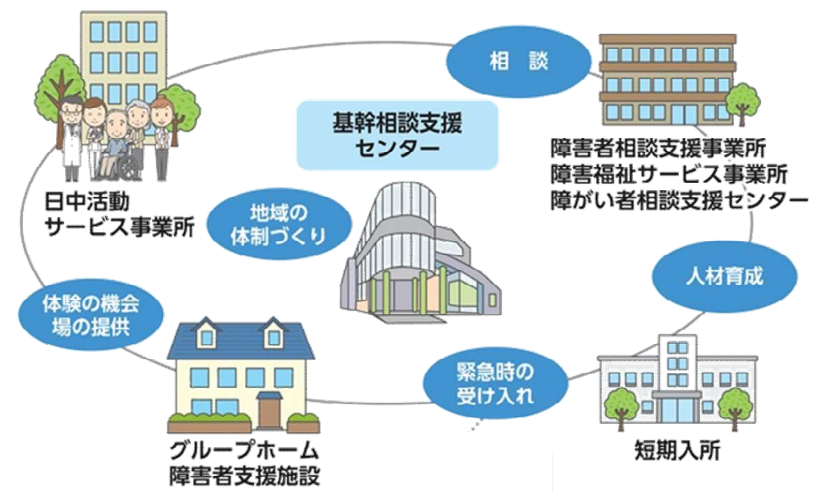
相　談

基幹相談支援
センター

障害者相談支援事業所
障害福祉サービス事業所
障がい者相談支援センター

日中活動
サービス事業所

地域の
体制づくり

人材育成

体験の機会
場の提供

緊急時の
受け入れ

グループホーム
障害者支援施設

短期入所